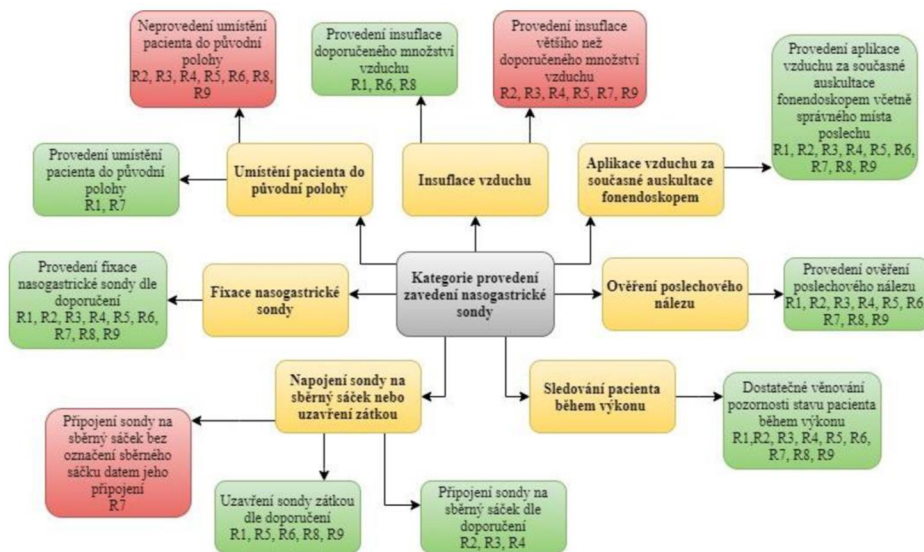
Neprovedení umístění pacienta do původní polohy
R2, R3, R4, R5, R6, R8, R9

Provedení insuflace doporučeného množství vzduchu
R1, R6, R8

Provedení insuflace většího než doporučeného množství vzduchu
R2, R3, R4, R5, R7, R9

Provedení aplikace vzduchu za současné auskultace fonendoskopem včetně správného místa poslechu
R1, R2, R3, R4, R5, R6, R7, R8, R9

Provedení umístění pacienta do původní polohy
R1, R7

Umístění pacienta do původní polohy

Insuflace vzduchu

Aplikace vzduchu za současné auskultace fonendoskopem

Provedení fixace nasogastrické sondy dle doporučení
R1, R2, R3, R4, R5, R6, R7, R8, R9

Fixace nasogastrické sondy

Kategorie provedení zavedení nasogastrické sondy

Ověření poslechového nálezu

Provedení ověření poslechového nálezu
R1, R2, R3, R4, R5, R6, R7, R8, R9

Napojení sondy na sběrný sáček nebo uzavření zátkou

Sledování pacienta během výkonu

Dostatečné věnování pozornosti stavu pacienta během výkonu
R1,R2, R3, R4, R5, R6, R7, R8, R9

Připojení sondy na sběrný sáček bez označení sběrného sáčku datem jeho připojení
R7

Uzavření sondy zátkou dle doporučení
R1, R5, R6, R8, R9

Připojení sondy na sběrný sáček dle doporučení
R2, R3, R4